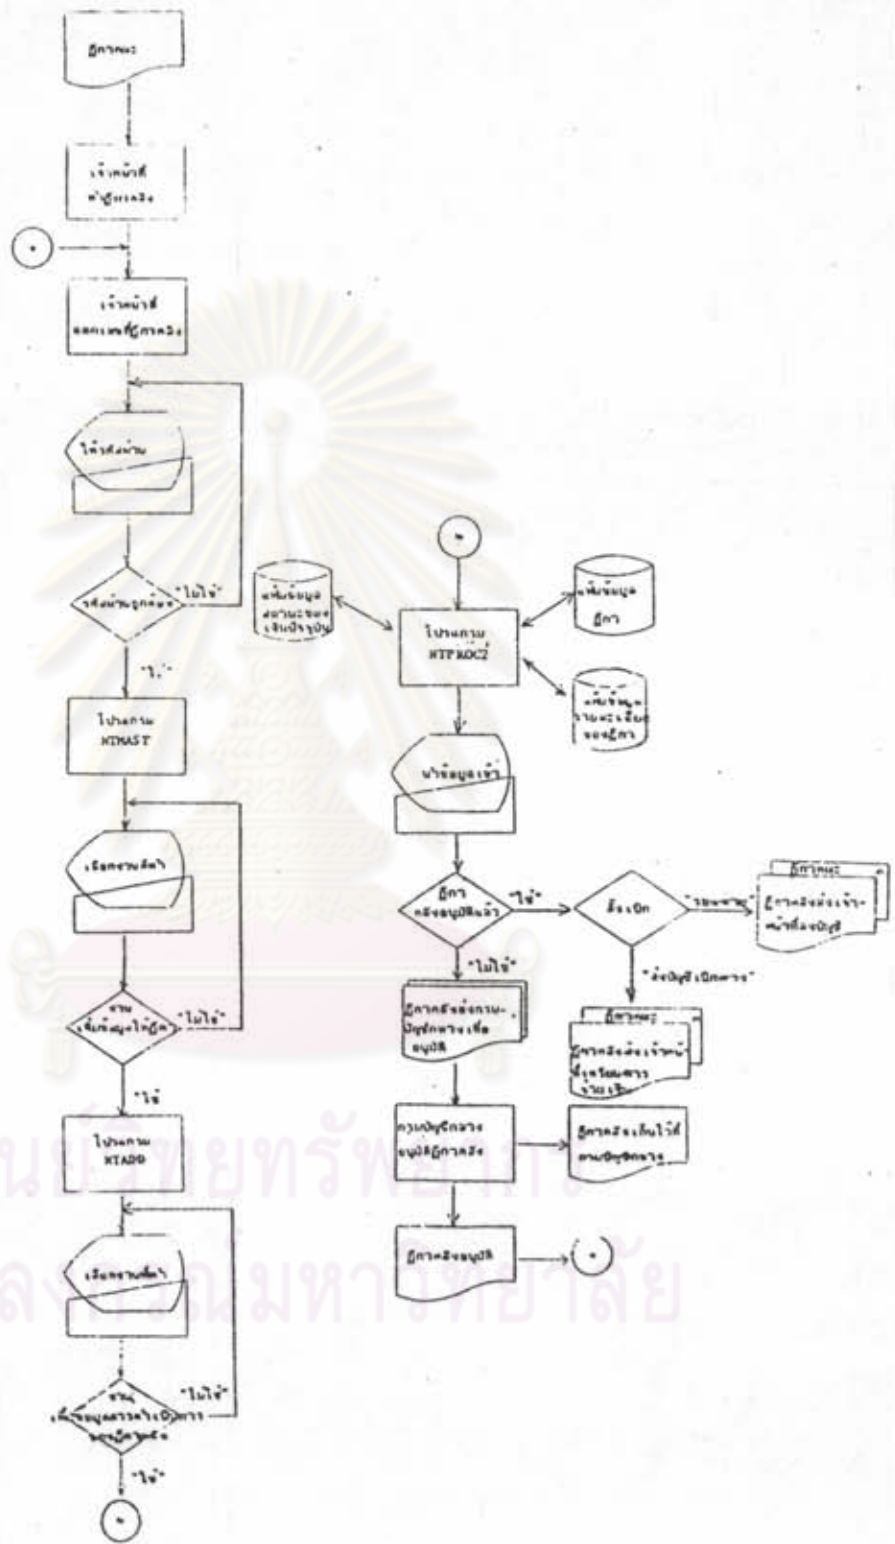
ฎีกาและ

เจ้าหน้าที่ ทำฎีกาคลัง

เจ้าหน้าที่ ลงทะเบียนฎีกาคลัง

ให้รหัสผ่าน

รหัสผ่านถูกต้อง

"ไม่ใช่"

"ใช่"

โปรแกรม NTMAST

เลือกรายการ

งานเพิ่มข้อมูลให้ฎีกา

"ไม่ใช่"

"ใช่"

โปรแกรม NTADD

เลือกรายการ

งาน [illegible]

"ไม่ใช่"

"ใช่"

แฟ้มข้อมูล สถานะของ เงินปัจจุบัน

โปรแกรม NTPROC2

แฟ้มข้อมูล ฎีกา

แฟ้มข้อมูล รายละเอียด ของฎีกา

นำข้อมูลเข้า

ฎีกา คลังอนุมัติแล้ว

"ใช่"

สั่งจ่าย

"รอบจ่าย"

ฎีกาและ

ฎีกาคลังส่งเจ้าหน้าที่ลงบัญชี

"สั่งบัญชีเบิกจ่าย"

"ไม่ใช่"

ฎีกาคลังส่งกลับ บัญชีกลางเพื่ออนุมัติ

ฎีกาและ

ฎีกาคลังส่งเจ้าหน้าที่ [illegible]

ตรวจบัญชีกลาง อนุมัติฎีกาคลัง

ฎีกาคลังเก็บไว้ที่ งานบัญชีกลาง

ฎีกาคลังอนุมัติ